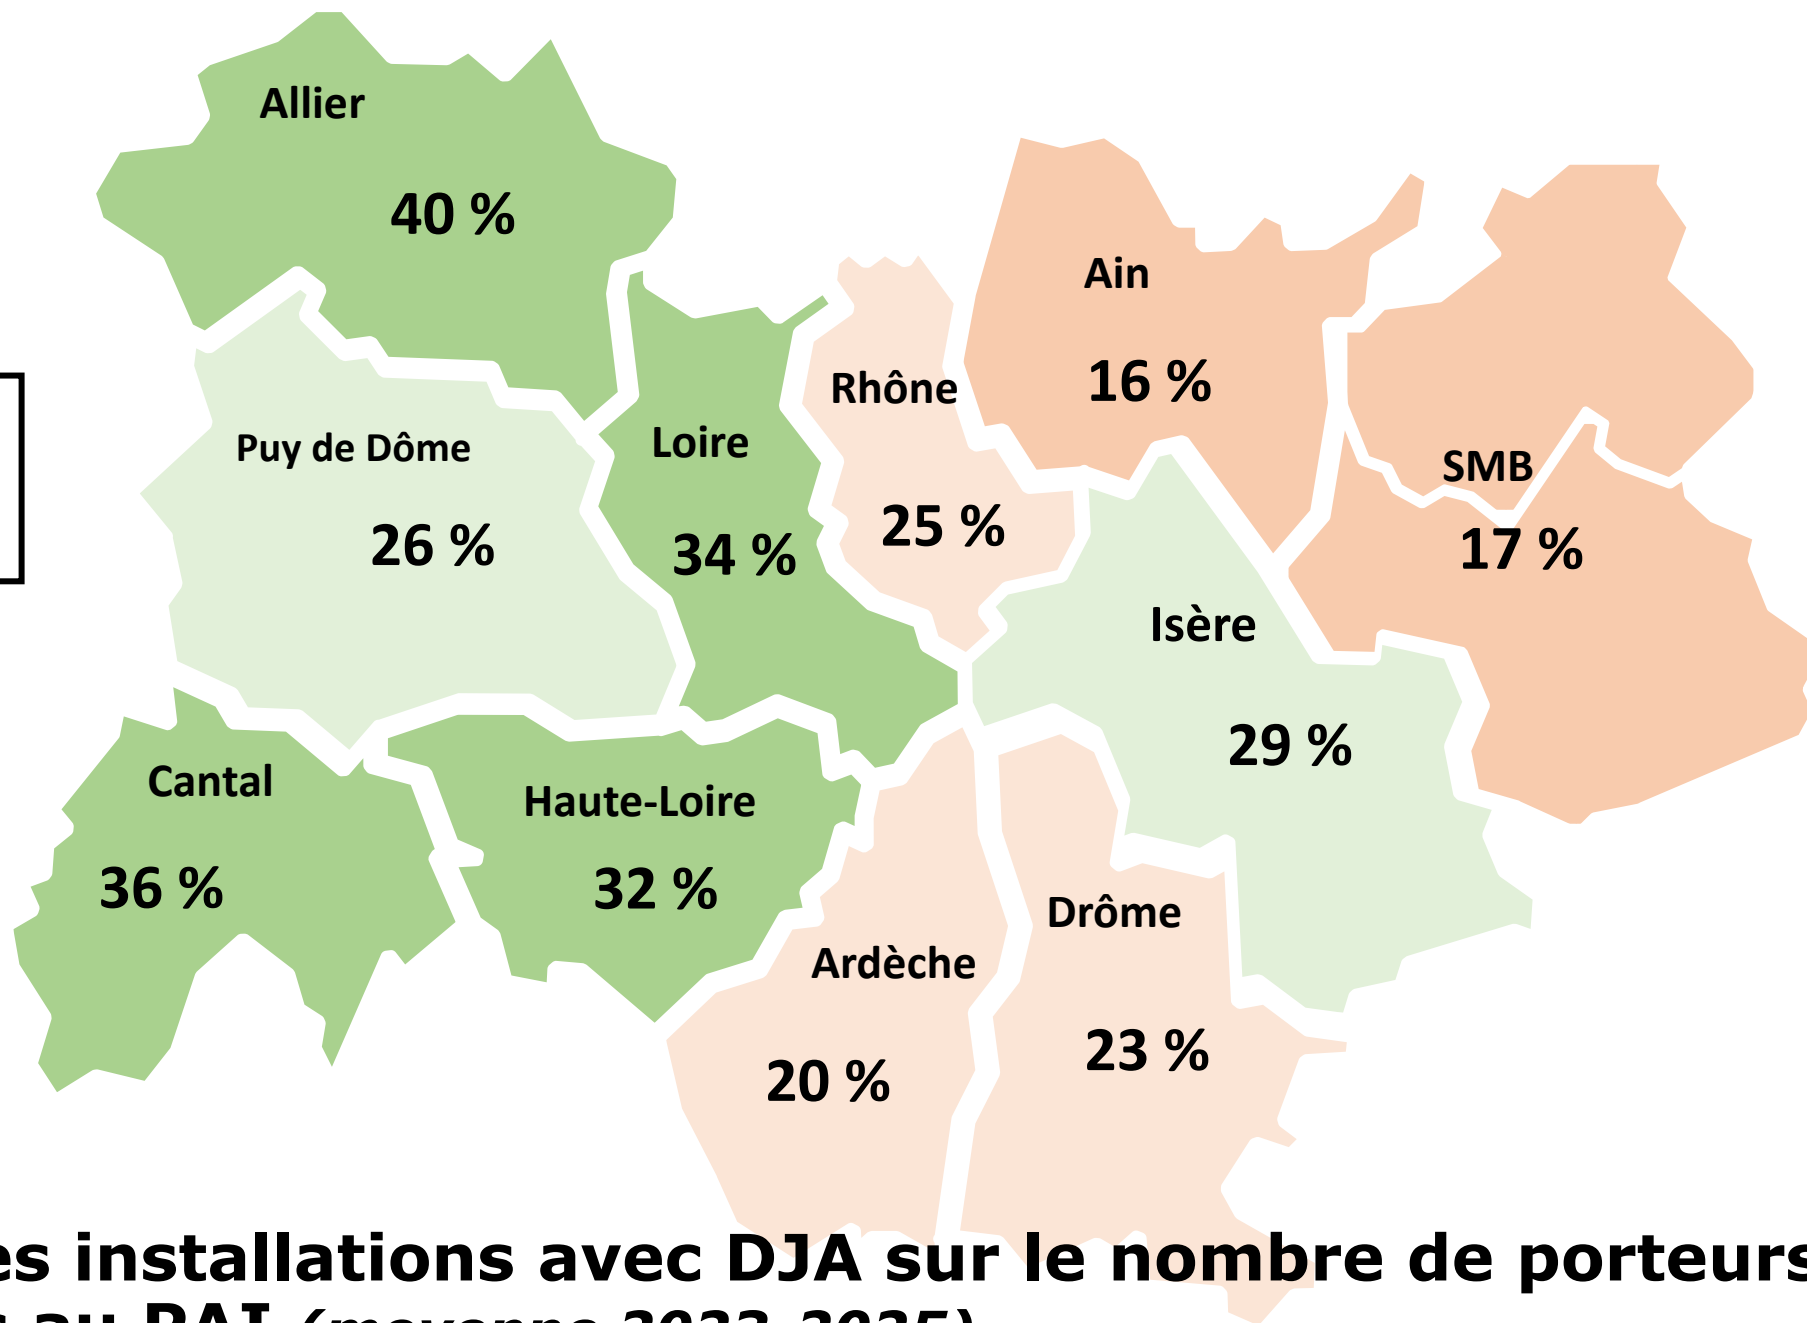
Allier

40 %

Ain

16 %

Rhône

25 %

Loire

34 %

Puy de Dôme

26 %

SMB

17 %

Isère

29 %

Cantal

36 %

Haute-Loire

32 %

Drôme

23 %

Ardèche

20 %

es installations avec DJA sur le nombre de porteurs
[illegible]